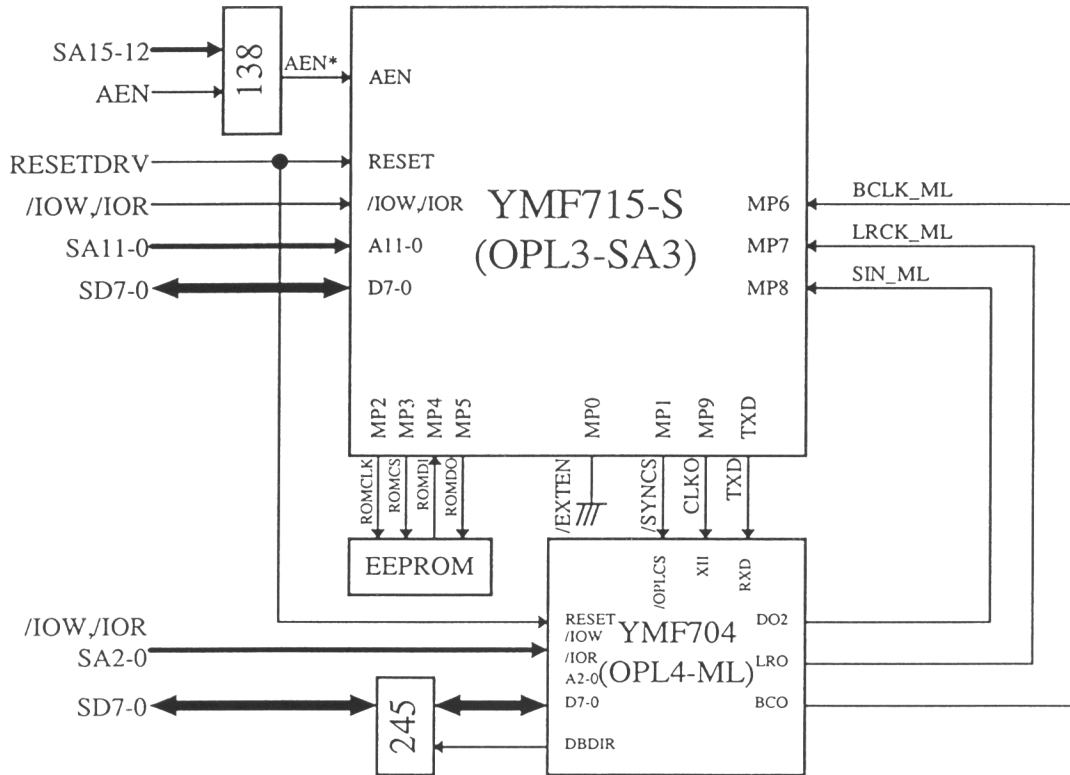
SA15-12
AEN
138
AEN*
AEN
RESETDRV
RESET
/IOW,/IOR
/IOW,/IOR
YMF715-S
(OPL3-SA3)
SA11-0
A11-0
SD7-0
D7-0
MP6
MP7
MP8
BCLK_ML
LRCK_ML
SIN_ML
MP2
MP3
MP4
MP5
MP0
MP1
MP9
TXD
ROMCLK
ROMCS
ROMDI
ROMDO
EEPROM
/EXTEN
/SYNCS
CLKO
TXD
/OPLCS
XI1
RXD
RESET
/IOW
/IOR
A2-0
D7-0
DBDIR
YMF704
(OPL4-ML)
DO2
LRO
BCO
/IOW,/IOR
SA2-0
SD7-0
245